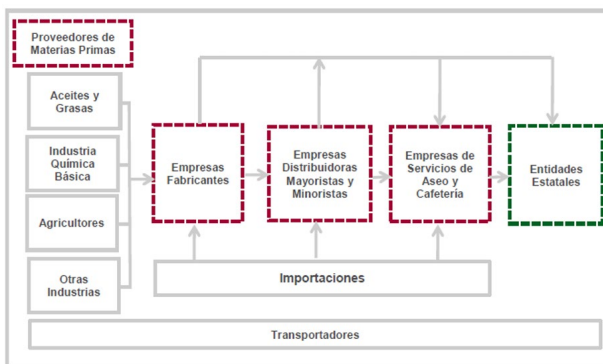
Proveedores de Materias Primas

Aceites y Grasas

Industria Química Básica

Agricultores

Otras Industrias

Empresas Fabricantes

Empresas Distribuidoras Mayoristas y Minoristas

Empresas de Servicios de Aseo y Cafeteria

Entidades Estatales

Importaciones

Transportadores